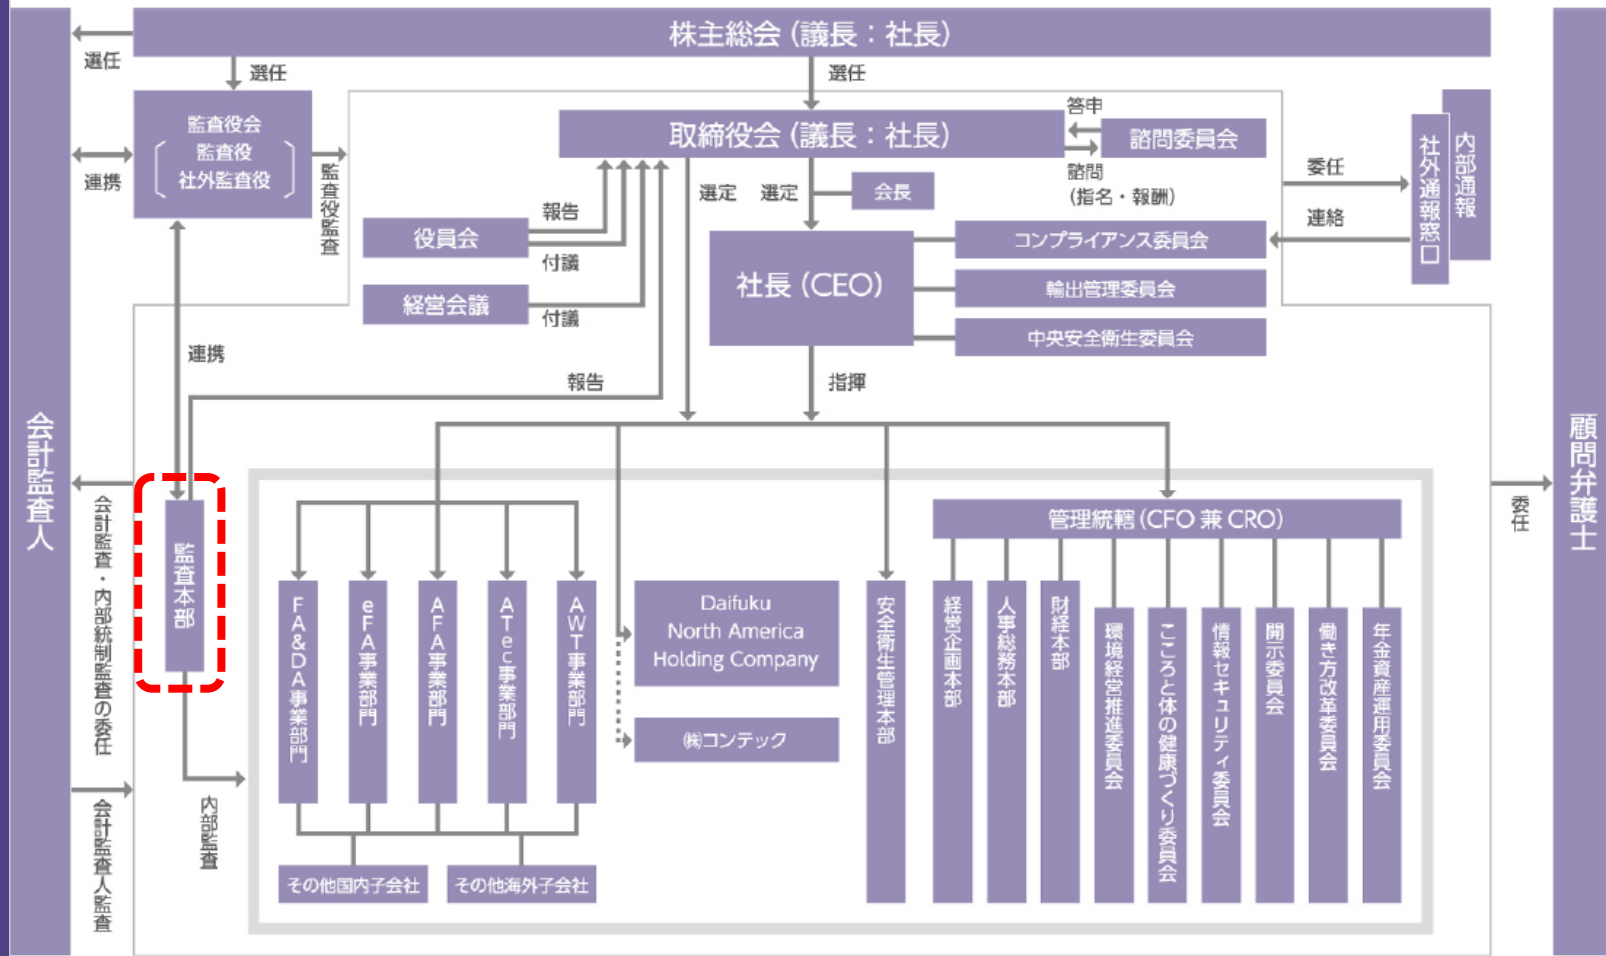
株主総会（議長：社長）

選任

選任

選任

監査役会
監査役
社外監査役

連携

監査役監査

取締役会（議長：社長）

答申

諮問委員会

諮問
（指名・報酬）

選定　選定

会長

報告

役員会

付議

経営会議

付議

社長（CEO）

コンプライアンス委員会

輸出管理委員会

中央安全衛生委員会

委任

連絡

社外通報窓口

内部通報

連携

報告

指揮

会計監査人

会計監査・内部統制監査の委任

監査本部

内部監査

会計監査人監査

FA&DA事業部門

eFA事業部門

AFA事業部門

ATec事業部門

AWT事業部門

その他国内子会社

その他海外子会社

Daifuku North America Holding Company

㈱コンテック

安全衛生管理本部

管理統轄（CFO 兼 CRO）

経営企画本部

人事総務本部

財経本部

環境経営推進委員会

こころと体の健康づくり委員会

情報セキュリティ委員会

開示委員会

働き方改革委員会

年金資産運用委員会

委任

顧問弁護士